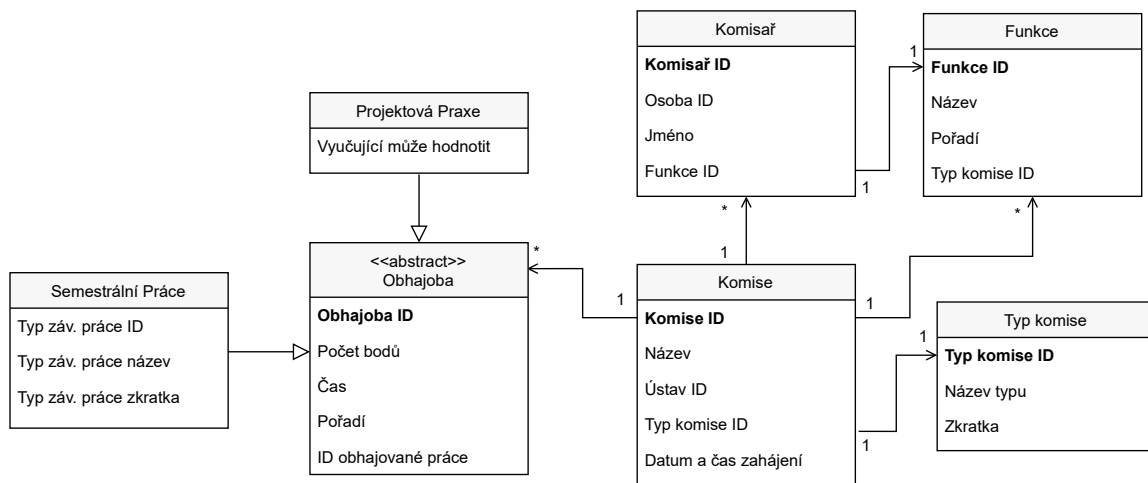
Komisař

**Komisař ID**

Osoba ID

Jméno

Funkce ID

Funkce

**Funkce ID**

Název

Pořadí

Typ komise ID

1

1

*

*

Projektová Praxe

Vyučující může hodnotit

<<abstract>>
Obhajoba

**Obhajoba ID**

Počet bodů

Čas

Pořadí

ID obhajované práce

*

Semestrální Práce

Typ záv. práce ID

Typ záv. práce název

Typ záv. práce zkratka

1

1

Komise

**Komise ID**

Název

Ústav ID

Typ komise ID

Datum a čas zahájení

1

1

1

Typ komise

**Typ komise ID**

Název typu

Zkratka